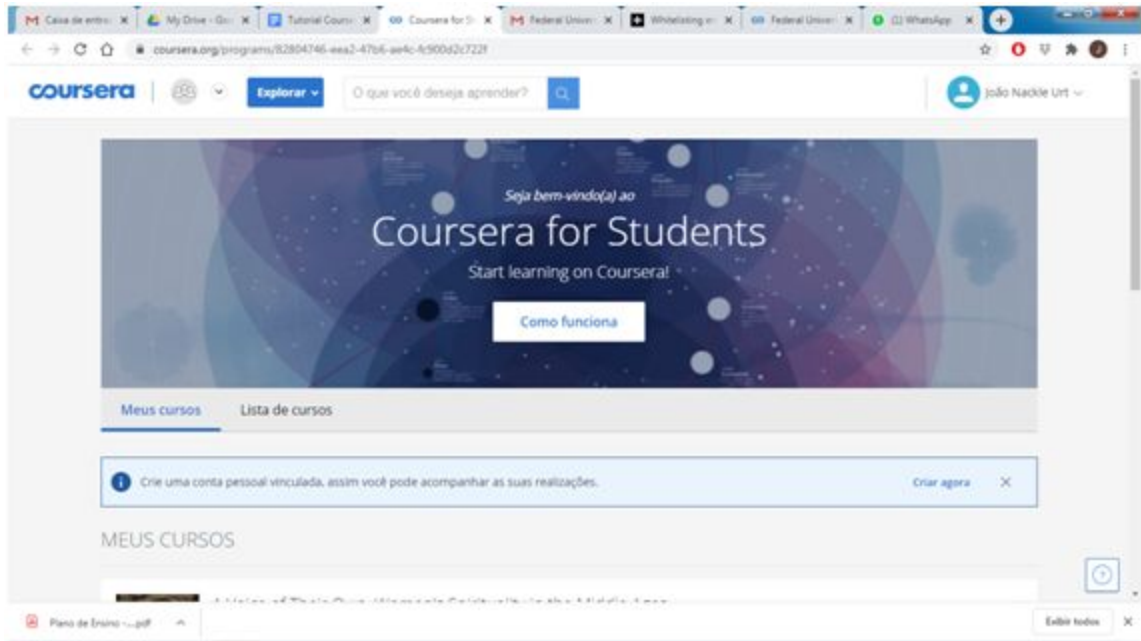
Caixa de entra × My Drive - Go × Tutorial Cours × Coursera for S × Federal Unive × Whitelisting × Federal Unive × (1) WhatsApp ×

coursera.org/programs/82804746-eea2-47b6-ae4c-fc900d2c722f

coursera | Explorar | O que você deseja aprender? | João Nackle Urt

Seja bem-vindo(a) ao

Coursera for Students

Start learning on Coursera!

Como funciona

Meus cursos | Lista de cursos

Crie uma conta pessoal vinculada, assim você pode acompanhar as suas realizações. Criar agora ×

MEUS CURSOS

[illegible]

Plano de Ensino -...pdf

Exibir todos ×